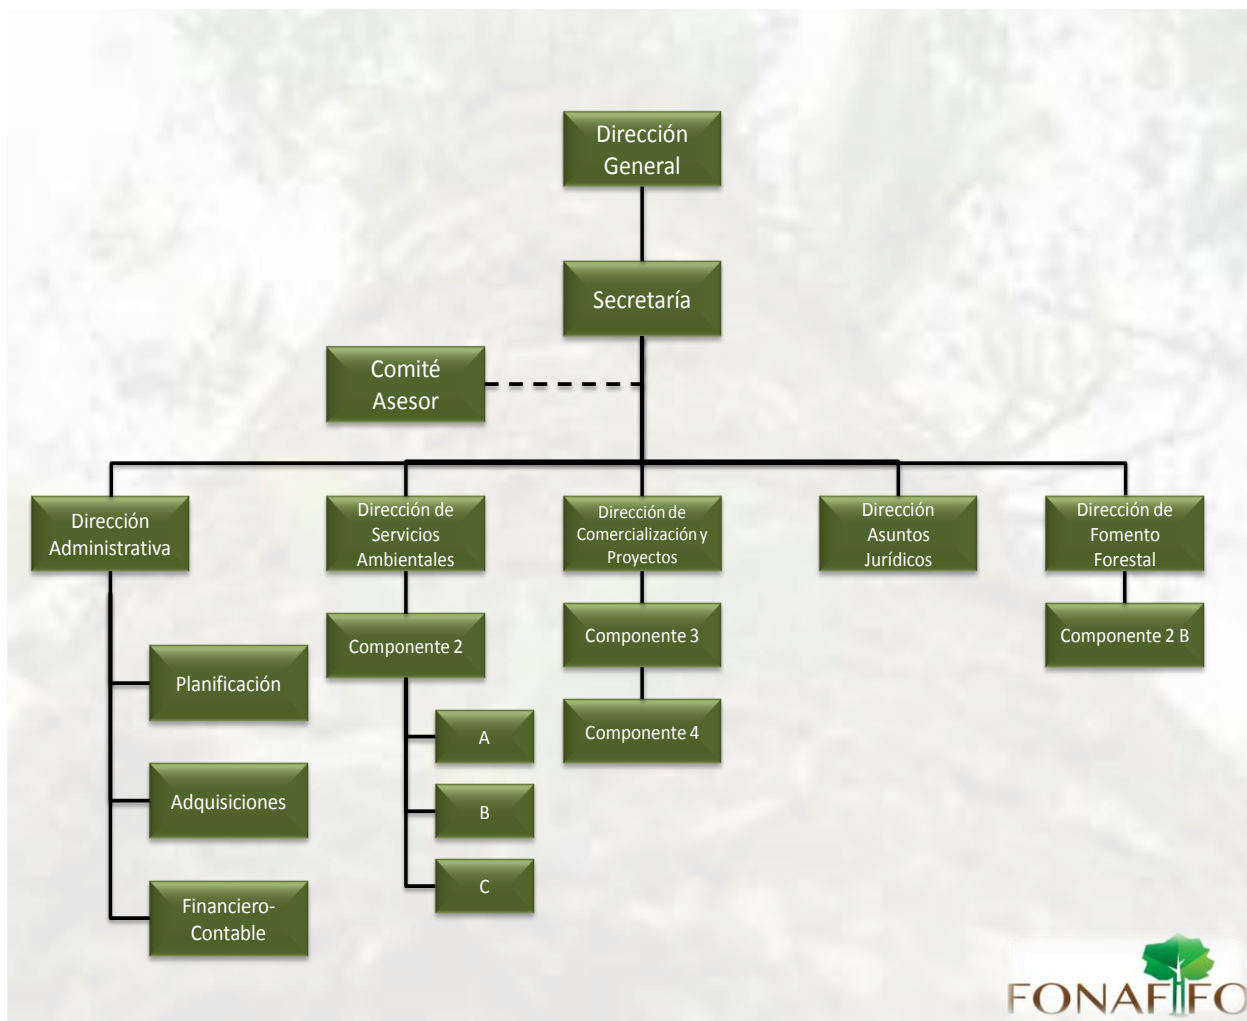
Dirección General

Secretaría

Comité Asesor

Dirección Administrativa

Planificación

Adquisiciones

Financiero-Contable

Dirección de Servicios Ambientales

Componente 2

A

B

C

Dirección de Comercialización y Proyectos

Componente 3

Componente 4

Dirección Asuntos Jurídicos

Dirección de Fomento Forestal

Componente 2 B

FONAFIFO